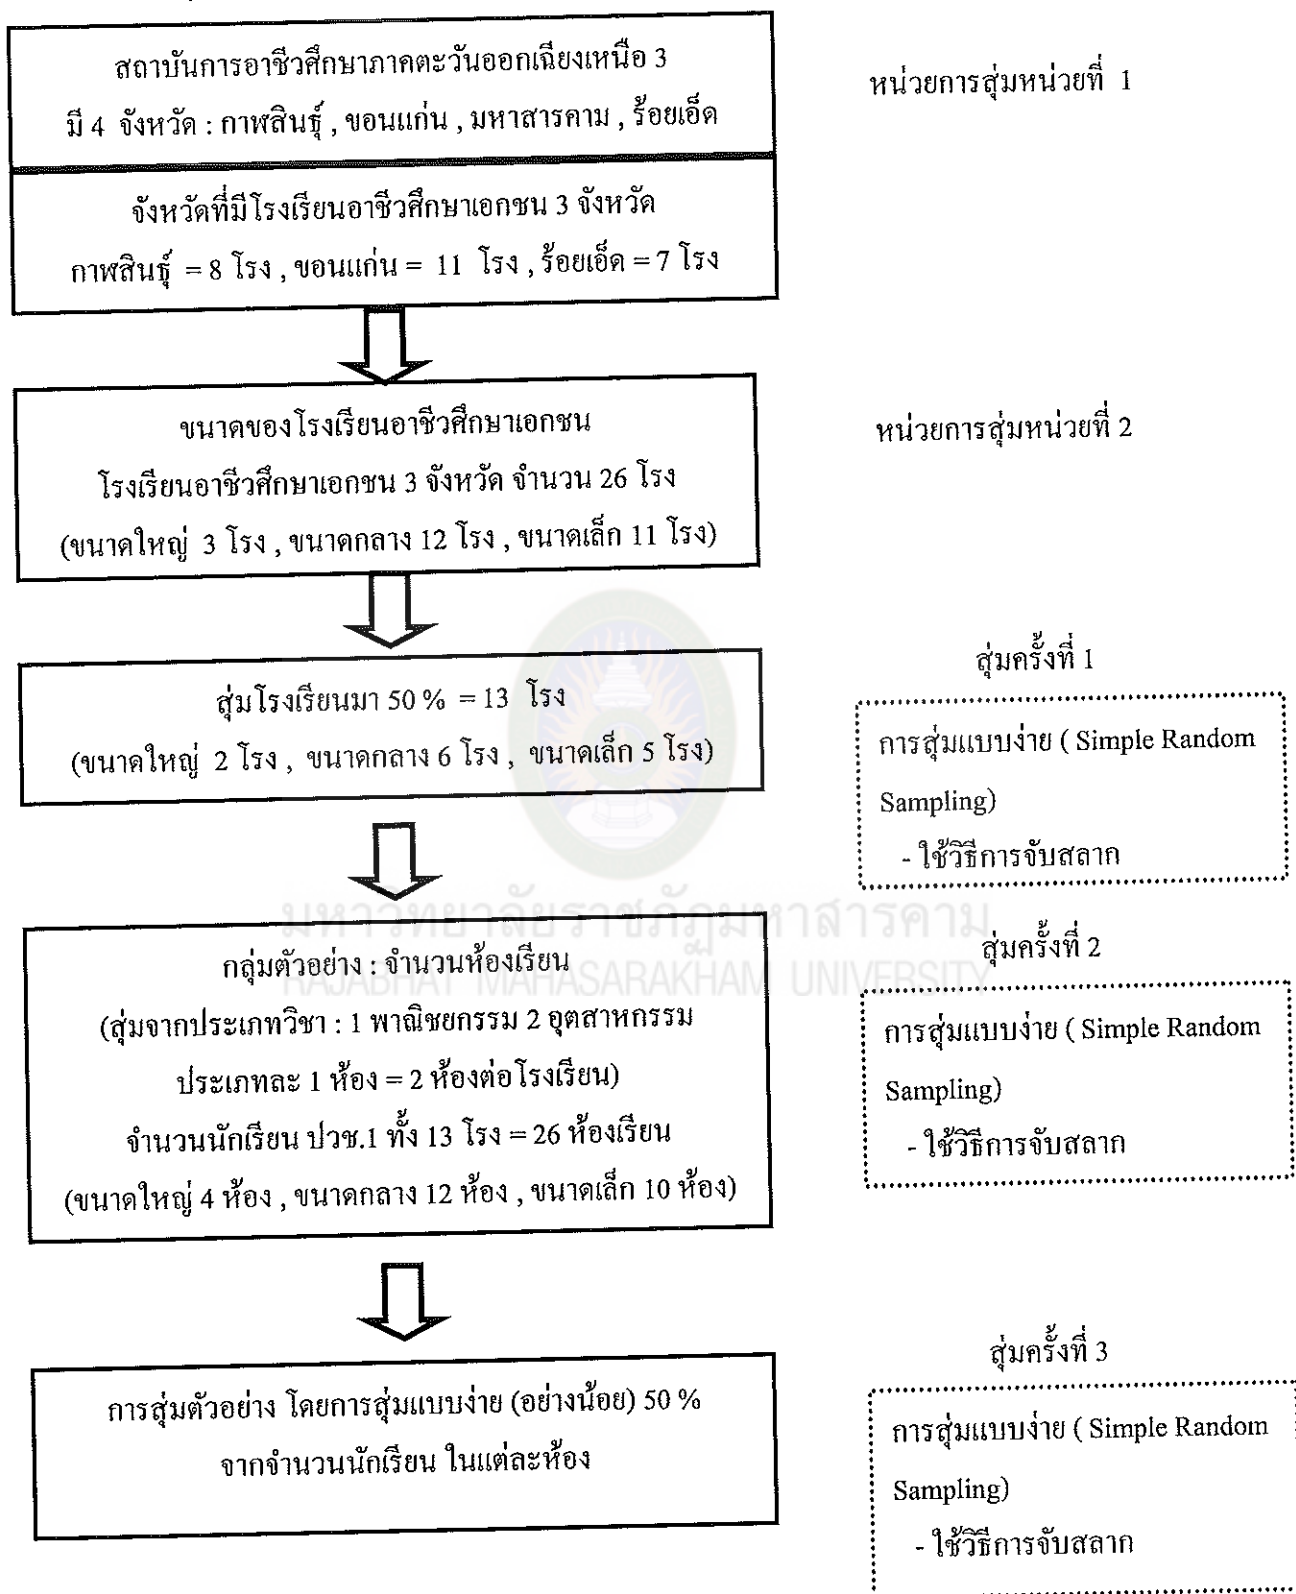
สถาบันการอาชีวศึกษาภาคตะวันออกเฉียงเหนือ 3
มี 4 จังหวัด : กาฬสินธุ์ , ขอนแก่น , มหาสารคาม , ร้อยเอ็ด

หน่วยการสุ่มหน่วยที่ 1

จังหวัดที่มีโรงเรียนอาชีวศึกษาเอกชน 3 จังหวัด
กาฬสินธุ์ = 8 โรง , ขอนแก่น = 11 โรง , ร้อยเอ็ด = 7 โรง

ขนาดของโรงเรียนอาชีวศึกษาเอกชน
โรงเรียนอาชีวศึกษาเอกชน 3 จังหวัด จำนวน 26 โรง
(ขนาดใหญ่ 3 โรง , ขนาดกลาง 12 โรง , ขนาดเล็ก 11 โรง)

หน่วยการสุ่มหน่วยที่ 2

สุ่มครั้งที่ 1

สุ่มโรงเรียนมา 50 % = 13 โรง
(ขนาดใหญ่ 2 โรง , ขนาดกลาง 6 โรง , ขนาดเล็ก 5 โรง)

การสุ่มแบบง่าย ( Simple Random Sampling)
- ใช้วิธีการจับสลาก

มหาวิทยาลัยราชภัฏมหาสารคาม
RAJABHAT MAHASARAKHAM UNIVERSITY

สุ่มครั้งที่ 2

กลุ่มตัวอย่าง : จำนวนห้องเรียน
(สุ่มจากประเภทวิชา : 1 พาณิชยกรรม 2 อุตสาหกรรม
ประเภทละ 1 ห้อง = 2 ห้องต่อโรงเรียน)
จำนวนนักเรียน ปวช.1 ทั้ง 13 โรง = 26 ห้องเรียน
(ขนาดใหญ่ 4 ห้อง , ขนาดกลาง 12 ห้อง , ขนาดเล็ก 10 ห้อง)

การสุ่มแบบง่าย ( Simple Random Sampling)
- ใช้วิธีการจับสลาก

สุ่มครั้งที่ 3

การสุ่มตัวอย่าง โดยการสุ่มแบบง่าย (อย่างน้อย) 50 %
จากจำนวนนักเรียน ในแต่ละห้อง

การสุ่มแบบง่าย ( Simple Random Sampling)
- ใช้วิธีการจับสลาก